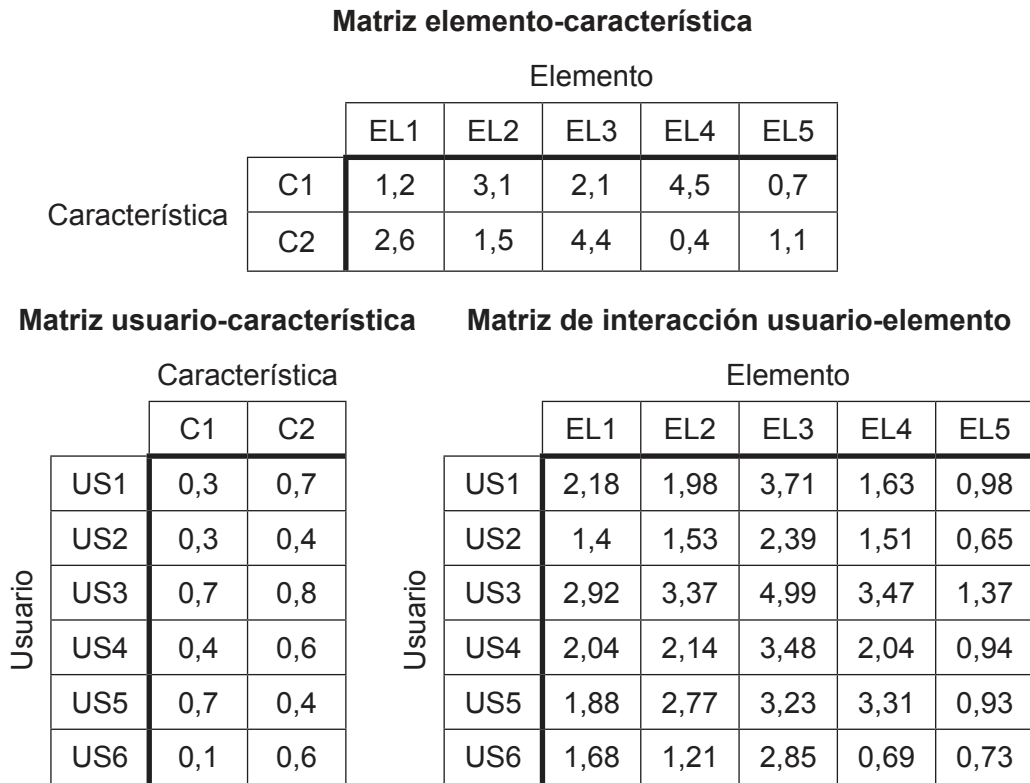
**Matriz elemento-característica**

Elemento

| | | EL1 | EL2 | EL3 | EL4 | EL5 |
|---|---|---|---|---|---|---|
| Característica | C1 | 1,2 | 3,1 | 2,1 | 4,5 | 0,7 |
| | C2 | 2,6 | 1,5 | 4,4 | 0,4 | 1,1 |

**Matriz usuario-característica**

Característica

| | | C1 | C2 |
|---|---|---|---|
| Usuario | US1 | 0,3 | 0,7 |
| | US2 | 0,3 | 0,4 |
| | US3 | 0,7 | 0,8 |
| | US4 | 0,4 | 0,6 |
| | US5 | 0,7 | 0,4 |
| | US6 | 0,1 | 0,6 |

**Matriz de interacción usuario-elemento**

Elemento

| | | EL1 | EL2 | EL3 | EL4 | EL5 |
|---|---|---|---|---|---|---|
| Usuario | US1 | 2,18 | 1,98 | 3,71 | 1,63 | 0,98 |
| | US2 | 1,4 | 1,53 | 2,39 | 1,51 | 0,65 |
| | US3 | 2,92 | 3,37 | 4,99 | 3,47 | 1,37 |
| | US4 | 2,04 | 2,14 | 3,48 | 2,04 | 0,94 |
| | US5 | 1,88 | 2,77 | 3,23 | 3,31 | 0,93 |
| | US6 | 1,68 | 1,21 | 2,85 | 0,69 | 0,73 |